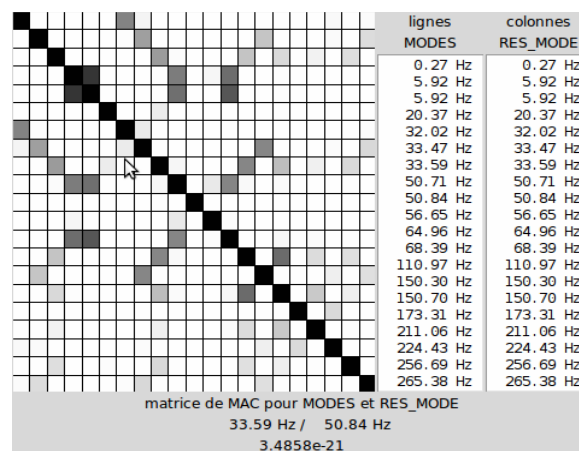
| lignes | colonnes |
|---|---|
| MODES | RES_MODE |
| 0.27 Hz | 0.27 Hz |
| 5.92 Hz | 5.92 Hz |
| 5.92 Hz | 5.92 Hz |
| 20.37 Hz | 20.37 Hz |
| 32.02 Hz | 32.02 Hz |
| 33.47 Hz | 33.47 Hz |
| 33.59 Hz | 33.59 Hz |
| 50.71 Hz | 50.71 Hz |
| 50.84 Hz | 50.84 Hz |
| 56.65 Hz | 56.65 Hz |
| 64.96 Hz | 64.96 Hz |
| 68.39 Hz | 68.39 Hz |
| 110.97 Hz | 110.97 Hz |
| 150.30 Hz | 150.30 Hz |
| 150.70 Hz | 150.70 Hz |
| 173.31 Hz | 173.31 Hz |
| 211.06 Hz | 211.06 Hz |
| 224.43 Hz | 224.43 Hz |
| 256.69 Hz | 256.69 Hz |
| 265.38 Hz | 265.38 Hz |

matrice de MAC pour MODES et RES_MODE
33.59 Hz / 50.84 Hz
3.4858e-21